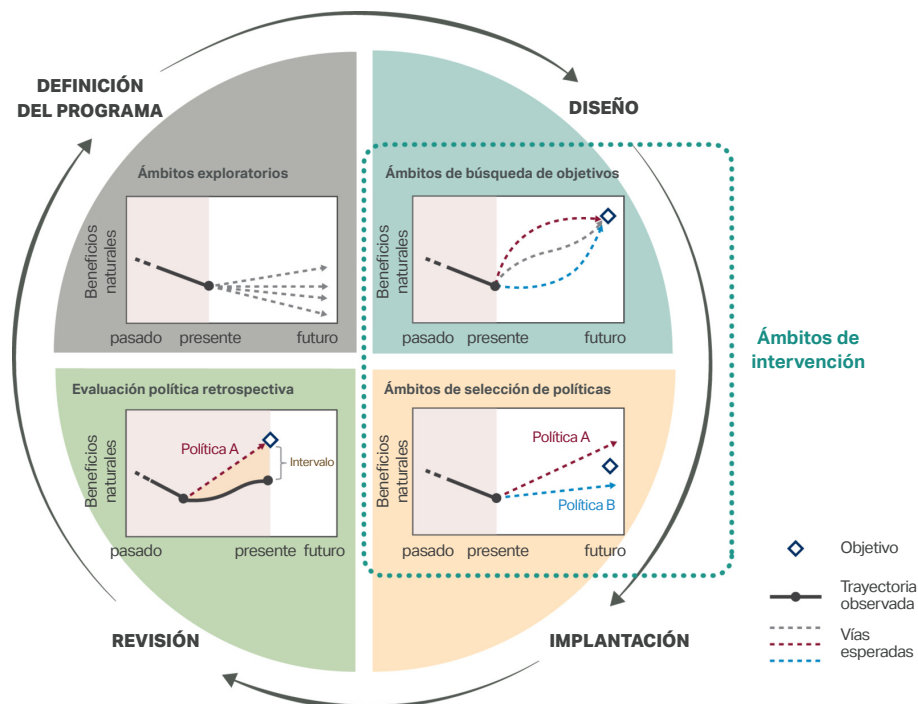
DEFINICIÓN DEL PROGRAMA

DISEÑO

Ámbitos exploratorios

Beneficios naturales

pasado presente futuro

Ámbitos de búsqueda de objetivos

Beneficios naturales

pasado presente futuro

Ámbitos de intervención

Evaluación política retrospectiva

Política A

Intervalo

Beneficios naturales

pasado presente futuro

Ámbitos de selección de políticas

Política A

Política B

Beneficios naturales

pasado presente futuro

Objetivo

Trayectoria observada

Vías esperadas

REVISIÓN

IMPLANTACIÓN